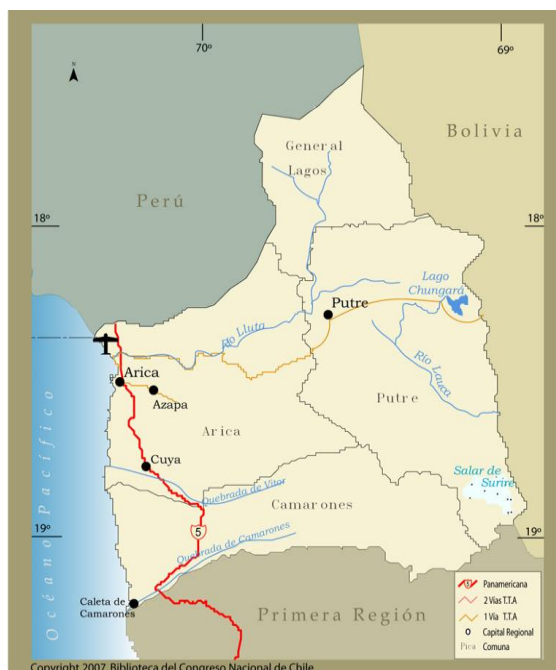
70º
69º
N
Bolivia
General Lagos
Perú
18º
18º
Lago Chungará
Putre
Río Lluta
Arica
Azapa
Putre
Río Lauca
Arica
Cuya
Salar de Surire
Quebrada de Vitor
Camarones
Océano Pacífico
19º
19º
5
Quebrada de Camarones
Caleta de Camarones
Primera Región
Panamericana
2 Vías T.T.A
1 Vía T.T.A
Capital Regional
Pica Comuna
Copyright 2007 Biblioteca del Congreso Nacional de Chile